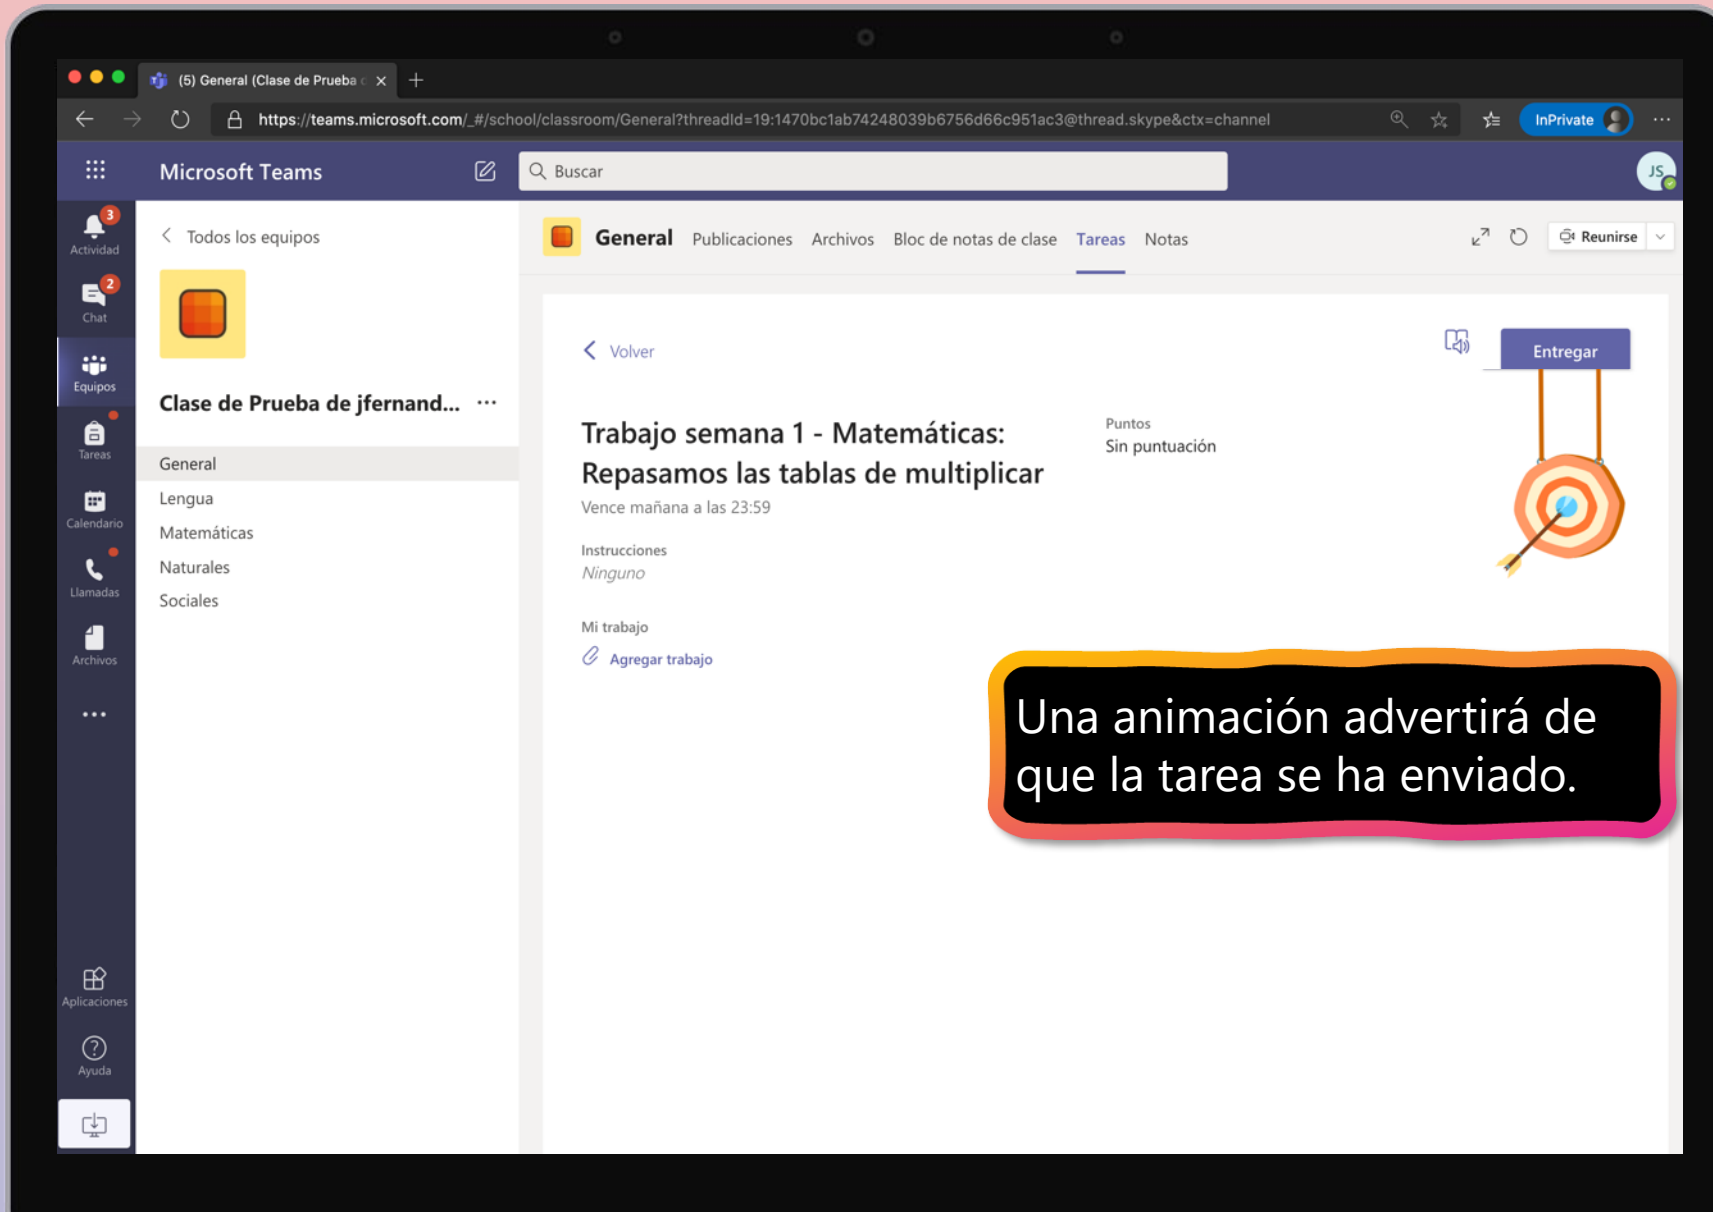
(5) General (Clase de Prueba d ×

https://teams.microsoft.com/_#/school/classroom/General?threadId=19:1470bc1ab74248039b6756d66c951ac3@thread.skype&ctx=channel

InPrivate

Microsoft Teams

Buscar

JS

3
Actividad

2
Chat

Equipos

Tareas

Calendario

Llamadas

Archivos

...

Aplicaciones

Ayuda

Todos los equipos

Clase de Prueba de jfernand... ···

General
Lengua
Matemáticas
Naturales
Sociales

General Publicaciones Archivos Bloc de notas de clase Tareas Notas

Reunirse

Volver

Entregar

Trabajo semana 1 - Matemáticas: Repasamos las tablas de multiplicar

Vence mañana a las 23:59

Puntos
Sin puntuación

Instrucciones
Ninguno

Mi trabajo
Agregar trabajo

Una animación advertirá de que la tarea se ha enviado.